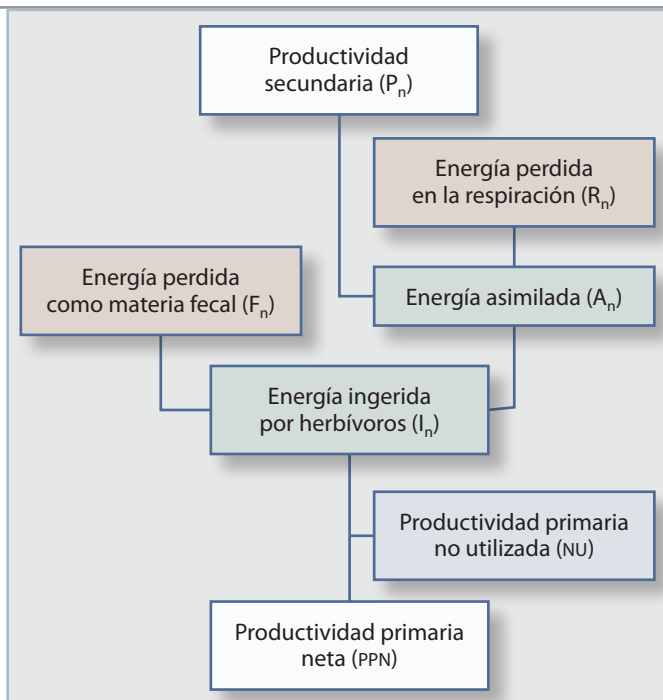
Productividad secundaria ($P_n$)

Energía perdida en la respiración ($R_n$)

Energía perdida como materia fecal ($F_n$)

Energía asimilada ($A_n$)

Energía ingerida por herbívoros ($I_n$)

Productividad primaria no utilizada (NU)

Productividad primaria neta (PPN)